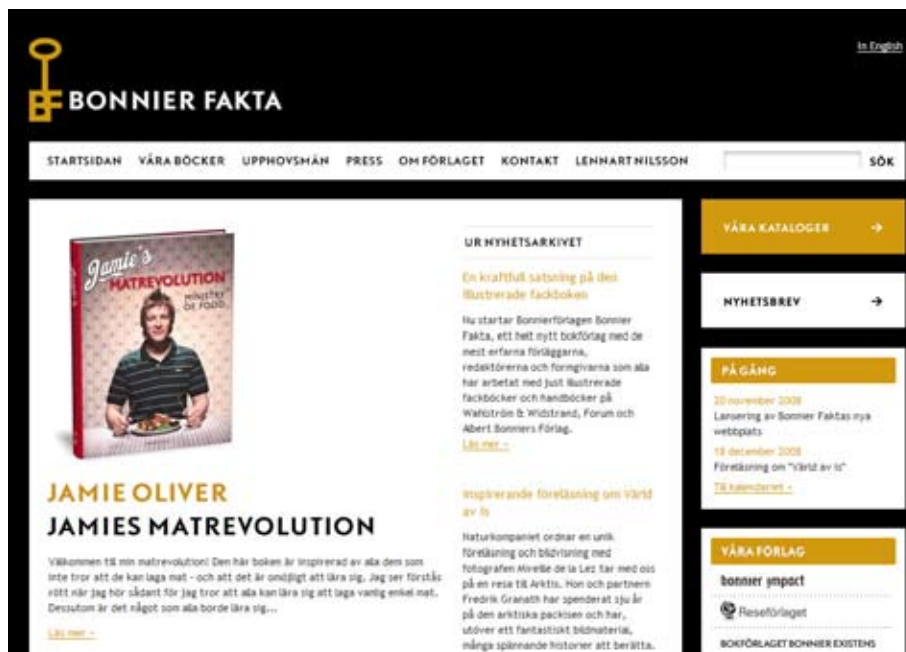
In English

BONNIER FAKTA

STARTSIDAN VÅRA BÖCKER UPPHOVSMÄN PRESS OM FÖRLAGET KONTAKT LENNART NILSSON SÖK

Jamie's MATREVOLUTION MINISTRY OF FOOD

JAMIE OLIVER
JAMIES MATREVOLUTION

Välkommen till min matrevolution! Den här boken är inspirerad av alla dem som inte tror att de kan laga mat - och att det är omöjligt att lära sig. Jag ser förstås rött när jag hör sådant för jag tror att alla kan lära sig att laga vanlig enkel mat. Dessutom är det något som alla borde lära sig...

Läs mer »

UR NYHETSARKIVET

En kraftfull satsning på den illustrerade fackboken

Nu startar Bonnierförlagen Bonnier Fakta, ett helt nytt bokförlag med de mest erfarna förläggarna, redaktörerna och formgivarna som alla har arbetat med just illustrerade fackböcker och handböcker på Wahlström & Widstrand, Forum och Albert Bonniers Förlag.

Läs mer »

Inspirerande föreläsning om Värld av is

Naturkompaniet ordnar en unik föreläsning och bildvisning med fotografen Mireille de la Lez tar med oss på en resa till Arktis. Hon och partnern Fredrik Granath har spenderat sju år på den arktiska packisen och har, utöver ett fantastiskt bildmaterial, många spännande historier att berätta.

VÅRA KATALOGER →

NYHETSBREV →

PÅ GÅNG

20 november 2008
Lansering av Bonnier Faktas nya webbplats

18 december 2008
Föreläsning om "Värld av is"

Till kalendariet »

VÅRA FÖRLAG

bonnier ympact

Reseförlaget

BOKFÖRLAGET BONNIER EXISTENS